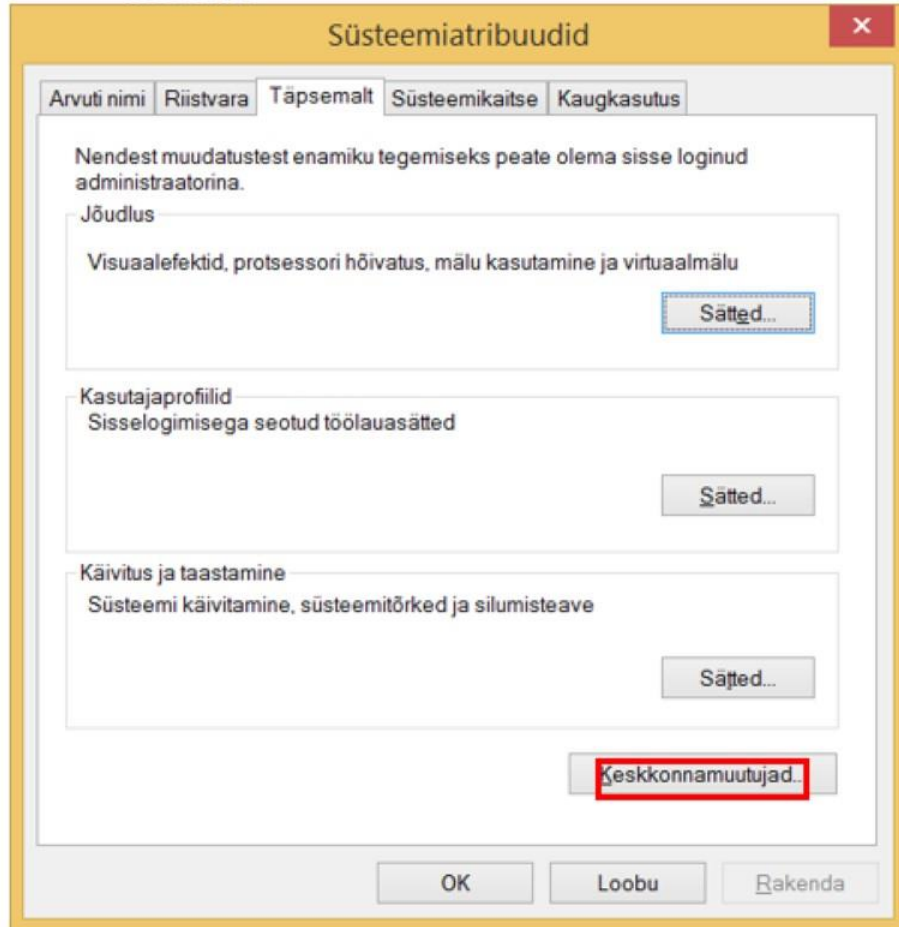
Süsteemiatribuudid

Arvuti nimi | Riistvara | Täpsemalt | Süsteemikaitse | Kaugkasutus

Nendest muudatustest enamiku tegemiseks peate olema sisse loginud administraatorina.

Jõudlus

Visuaalefektid, protsessori hõivatus, mälu kasutamine ja virtuaalmälu

Sätted...

Kasutajaprofiilid

Sisselogimisega seotud töölauasätted

Sätted...

Käivitus ja taastamine

Süsteemi käivitamine, süsteemitõrked ja silumisteave

Sätted...

Keskkonnamuutujad...

OK | Loobu | Rakenda